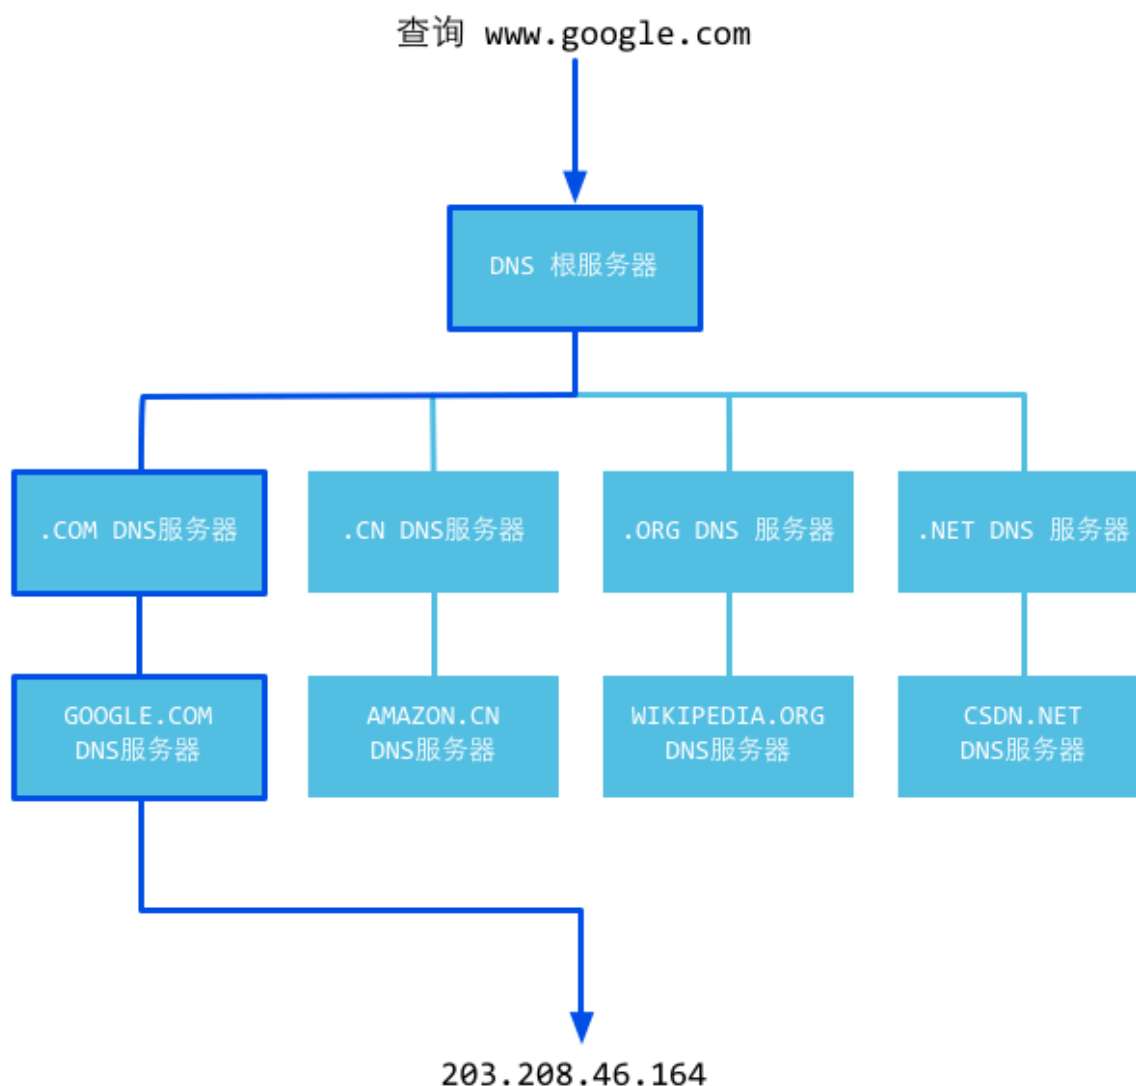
查询 www.google.com

DNS 根服务器

.COM DNS服务器

.CN DNS服务器

.ORG DNS 服务器

.NET DNS 服务器

GOOGLE.COM DNS服务器

AMAZON.CN DNS服务器

WIKIPEDIA.ORG DNS服务器

CSDN.NET DNS服务器

203.208.46.164